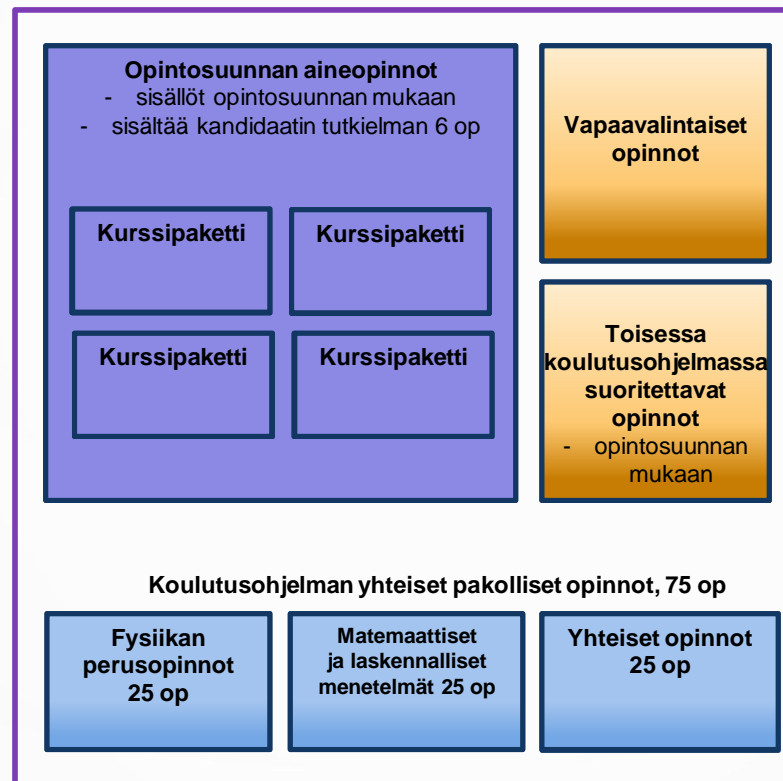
**Opintosuunnan aineopinnot**
- sisällöt opintosuunnan mukaan
- sisältää kandidaatin tutkielman 6 op

Kurssipaketti

Kurssipaketti

Kurssipaketti

Kurssipaketti

Vapaavalintaiset opinnot

Toisessa koulutusohjelmassa suoritettavat opinnot
- opintosuunnan mukaan

Koulutusohjelman yhteiset pakolliset opinnot, 75 op

Fysiikan perusopinnot 25 op

Matemaattiset ja laskennalliset menetelmät 25 op

Yhteiset opinnot 25 op